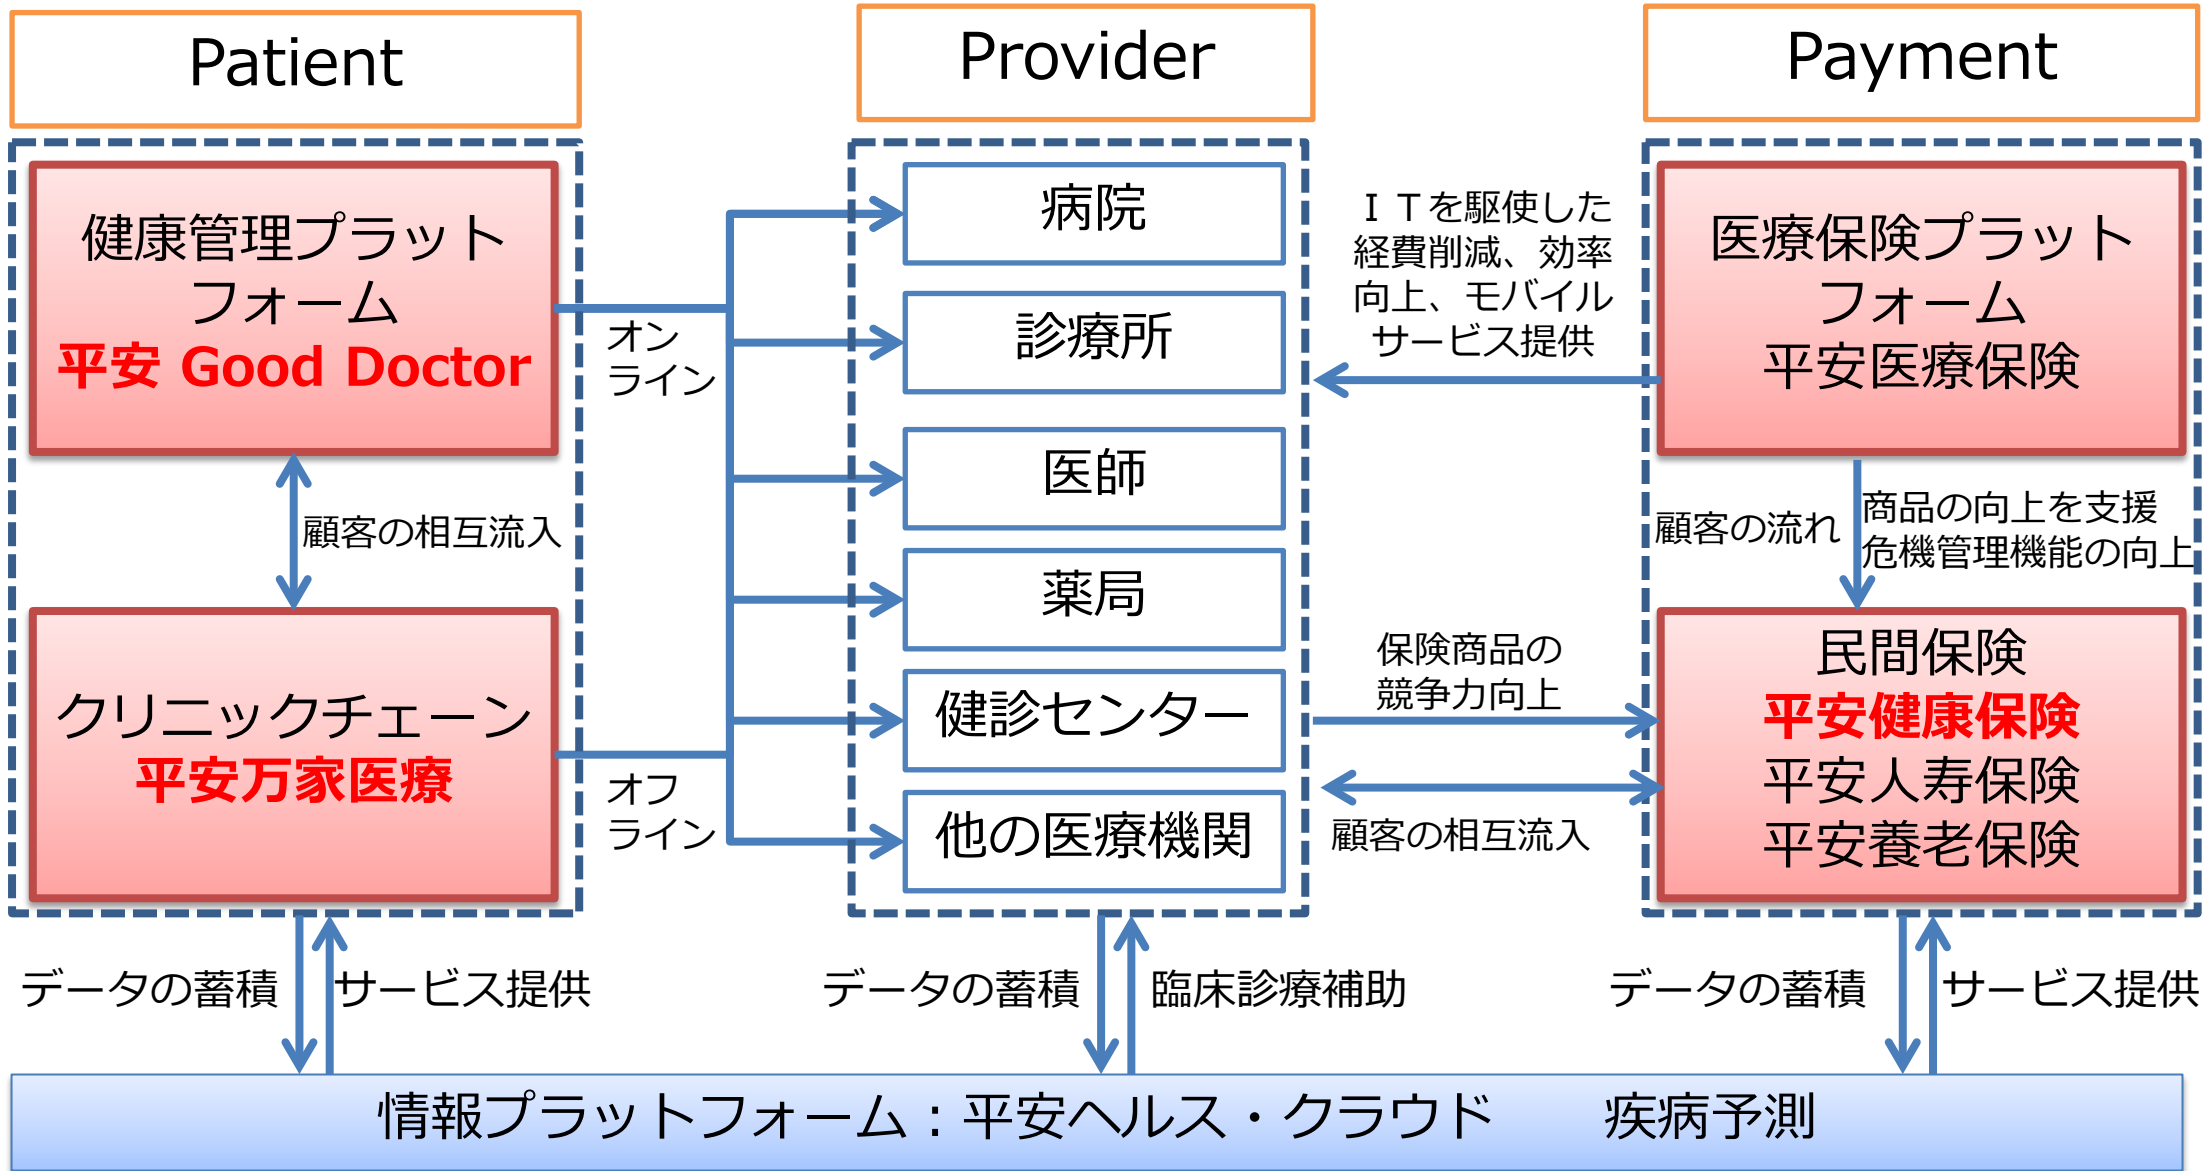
Patient

Provider

Payment

健康管理プラットフォーム
平安 Good Doctor

顧客の相互流入

クリニックチェーン
平安万家医療

オンライン

オフライン

病院

診療所

医師

薬局

健診センター

他の医療機関

ＩＴを駆使した経費削減、効率向上、モバイルサービス提供

医療保険プラットフォーム
平安医療保険

顧客の流れ

商品の向上を支援
危機管理機能の向上

保険商品の競争力向上

顧客の相互流入

民間保険
平安健康保険
平安人寿保険
平安養老保険

データの蓄積

サービス提供

データの蓄積

臨床診療補助

データの蓄積

サービス提供

情報プラットフォーム：平安ヘルス・クラウド　疾病予測